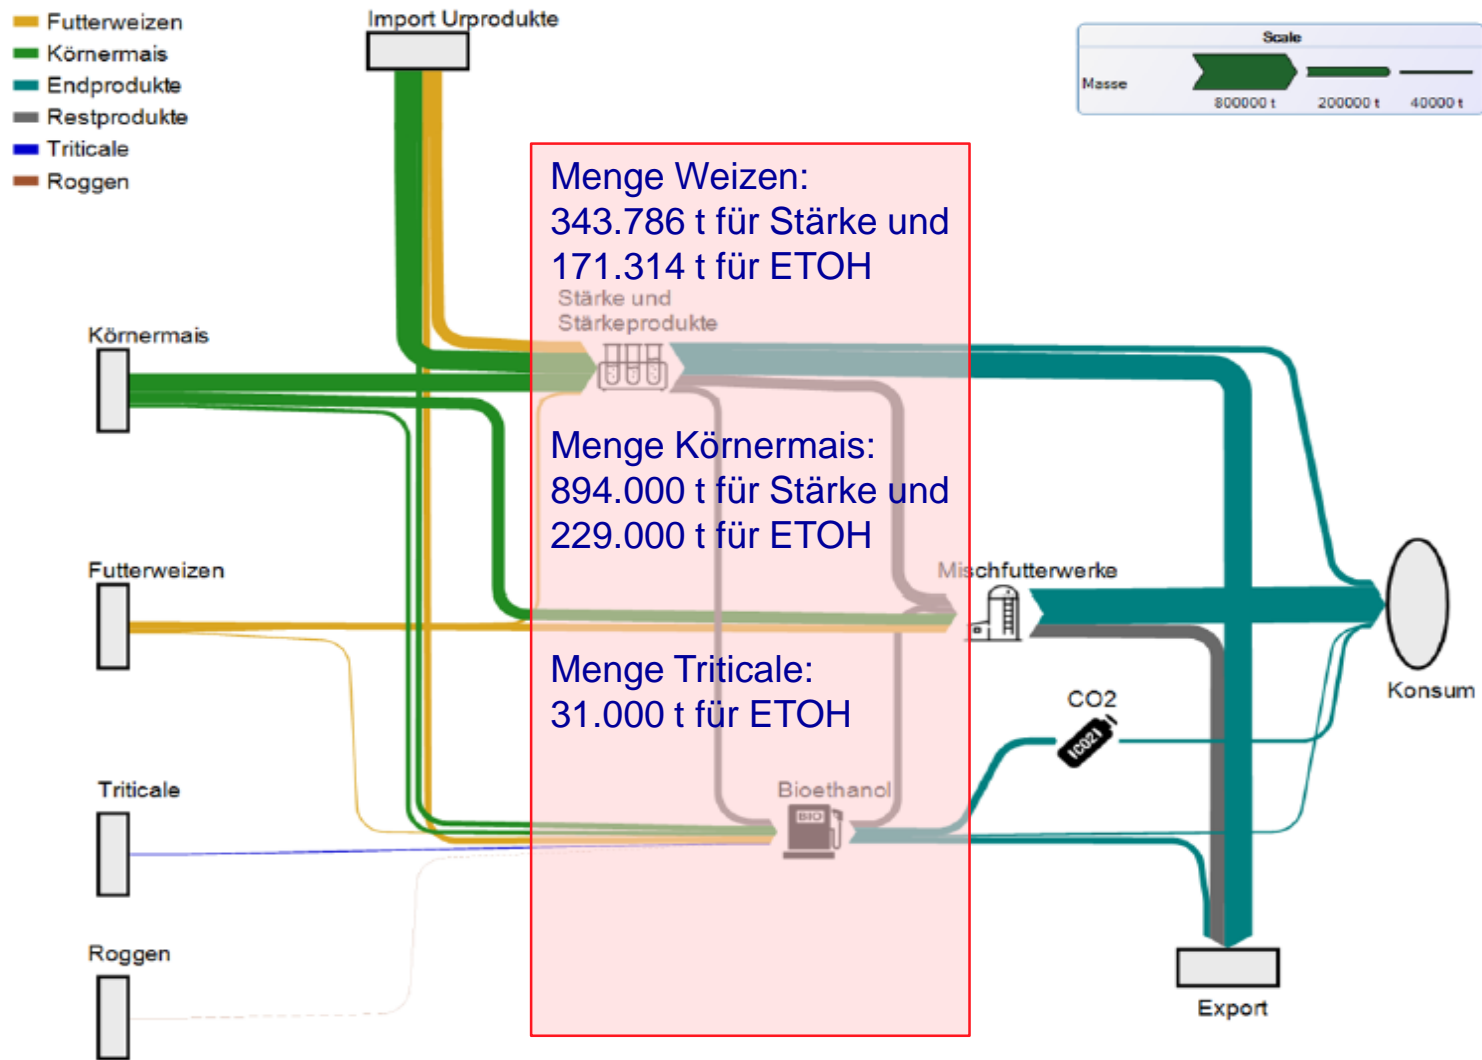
Futterweizen
Körnermais
Endprodukte
Restprodukte
Triticale
Roggen

Import Urprodukte

Scale
Masse
800000 t
200000 t
40000 t

Menge Weizen:
343.786 t für Stärke und
171.314 t für ETOH

Stärke und Stärkeprodukte

Körnermais

Menge Körnermais:
894.000 t für Stärke und
229.000 t für ETOH

Futterweizen

Mischfutterwerke

Menge Triticale:
31.000 t für ETOH

CO2
CO2

Konsum

Triticale

Bioethanol
BIO

Roggen

Export